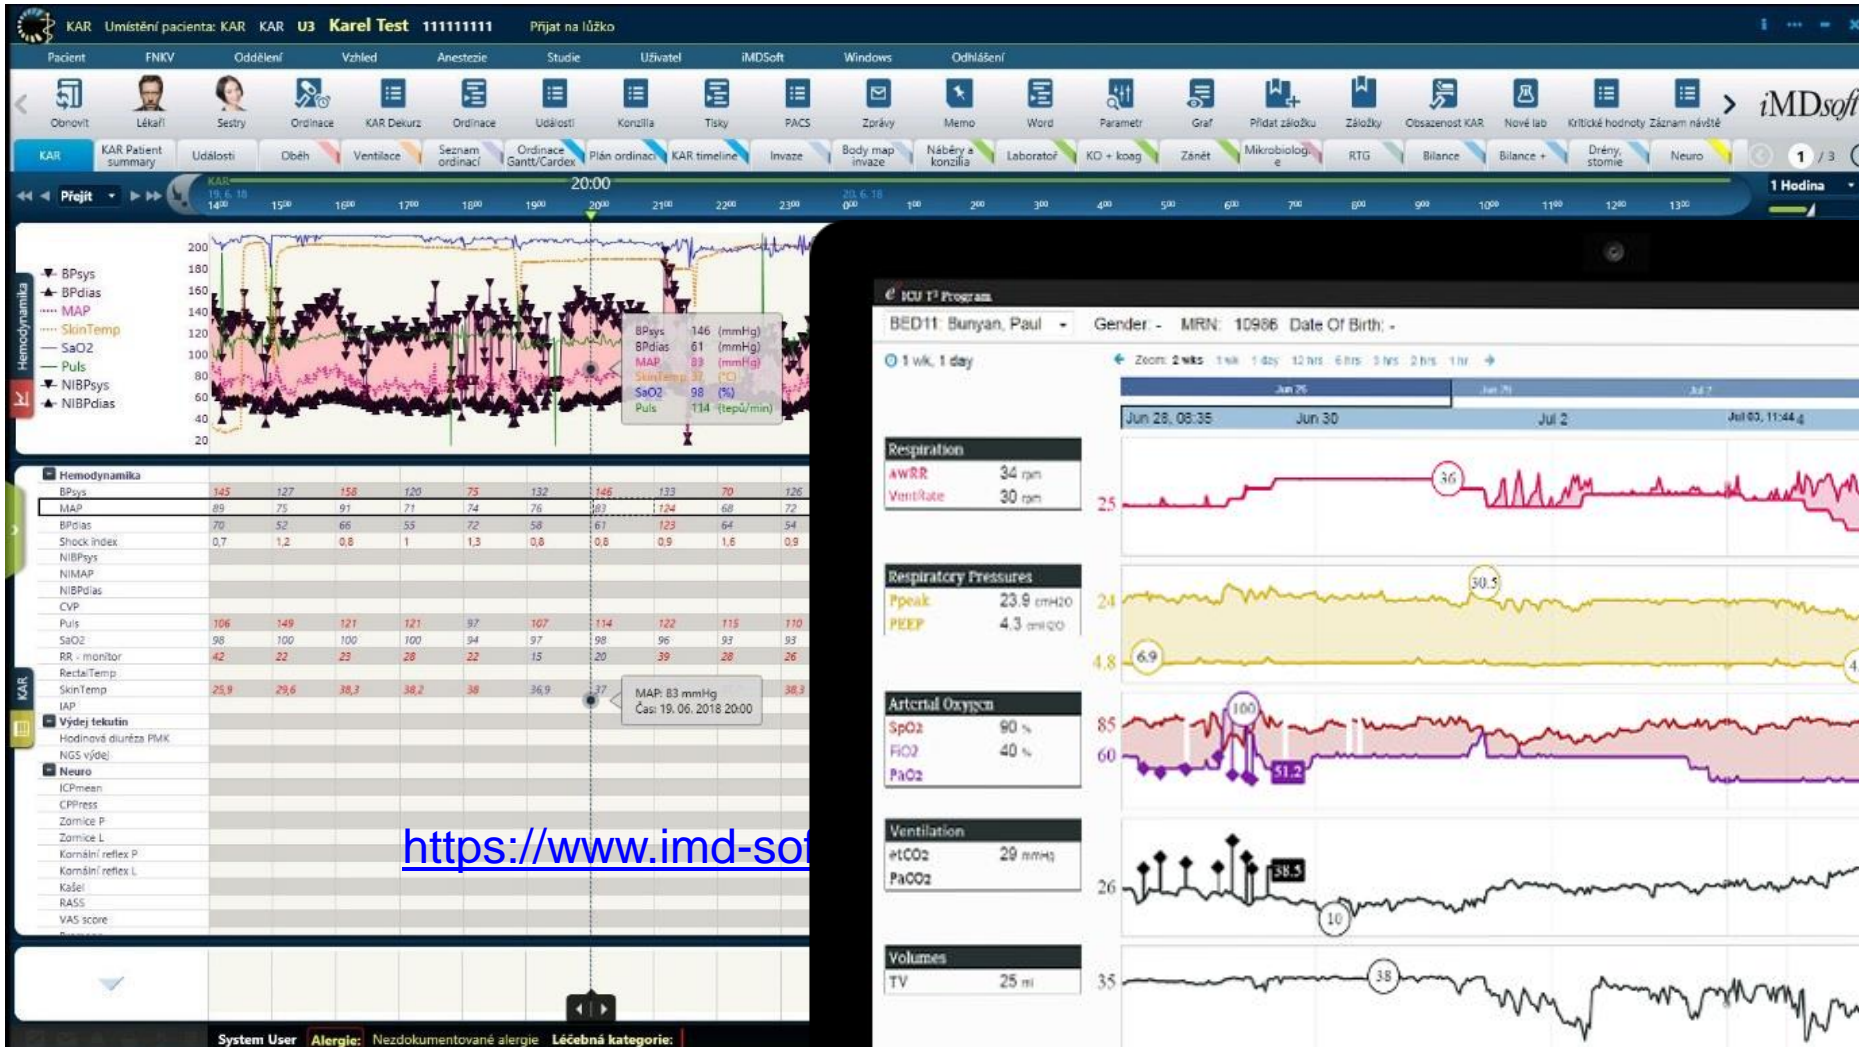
KAR Umístění pacienta: KAR KAR U3 Karel Test 111111111 Přijat na lůžko

Pacient FNKV Oddělení Vzhled Anestezie Studie Uživatel iMDSoft Windows Odhlášení

Obnovit Lékaři Sestry Ordinace KAR Dekurz Ordinace Události Konzilia Tisky PACS Zprávy Memo Word Parametr Graf Přidat záložku Záložky Obsazenost KAR Nové lab Kritické hodnoty Záznam návště iMDsoft

KAR KAR Patient summary Události Oběh Ventilace Seznam ordinací Ordinace Gantt/Cardex Plán ordinací KAR timeline Invaze Body map invaze Náběry a konzilia Laboratoř KO + koag Zánět Mikrobiologie RTG Bilance Bilance + Drény, stomie Neuro 1 / 3

Přejít 20:00 1 Hodina

KAR 19. 6. 18 14⁰⁰ 15⁰⁰ 16⁰⁰ 17⁰⁰ 18⁰⁰ 19⁰⁰ 20⁰⁰ 21⁰⁰ 22⁰⁰ 23⁰⁰ 20. 6. 18 0⁰⁰ 1⁰⁰ 2⁰⁰ 3⁰⁰ 4⁰⁰ 5⁰⁰ 6⁰⁰ 7⁰⁰ 8⁰⁰ 9⁰⁰ 10⁰⁰ 11⁰⁰ 12⁰⁰ 13⁰⁰

Hemodynamika
BPsys
BPdias
MAP
SkinTemp
SaO2
Puls
NIBPsys
NIBPdias

200 180 160 140 120 100 80 60 40 20

BPsys 146 (mmHg)
BPdias 61 (mmHg)
MAP 83 (mmHg)
SkinTemp 37 (°C)
SaO2 98 (%)
Puls 114 (tepů/min)

Hemodynamika
| | | | | | | | | | | |
|---|---|---|---|---|---|---|---|---|---|---|
| BPsys | 145 | 127 | 158 | 120 | 75 | 132 | 146 | 133 | 70 | 126 |
| MAP | 89 | 75 | 91 | 71 | 74 | 76 | 83 | 124 | 68 | 72 |
| BPdias | 70 | 52 | 66 | 55 | 72 | 58 | 61 | 123 | 64 | 54 |
| Shock Index | 0,7 | 1,2 | 0,8 | 1 | 1,3 | 0,8 | 0,8 | 0,9 | 1,6 | 0,9 |
| NIBPsys | | | | | | | | | | |
| NIMAP | | | | | | | | | | |
| NIBPdias | | | | | | | | | | |
| CVP | | | | | | | | | | |
| Puls | 106 | 149 | 121 | 121 | 97 | 107 | 114 | 122 | 115 | 110 |
| SaO2 | 98 | 100 | 100 | 100 | 94 | 97 | 98 | 96 | 93 | 93 |
| RR - monitor | 42 | 22 | 23 | 28 | 22 | 15 | 20 | 39 | 28 | 26 |
| RectalTemp | | | | | | | | | | |
| SkinTemp | 25,9 | 29,6 | 38,3 | 38,2 | 38 | 36,9 | 37 | | | 38,3 |
| IAP | | | | | | | | | | |

MAP: 83 mmHg
Čas: 19. 06. 2018 20:00

Výdej tekutin
Hodinová diuréza PMK
NGS výdej
Neuro
ICPmean
CPPress
Zornice P
Zornice L
Korneální reflex P
Korneální reflex L
Kašel
RASS
VAS score

https://www.imd-sof

System User Alergie: Nezdokumentované alergie Léčebná kategorie:

ICU T³ Program
BED11 Bunyan, Paul Gender: - MRN: 10986 Date Of Birth: -
1 wk, 1 day Zoom: 2 wks 1 wk 1 day 12 hrs 6 hrs 3 hrs 2 hrs 1 hr
Jun 25 Jun 29 Jul 2
Jun 28, 08:35 Jun 30 Jul 2 Jul 03, 11:44

Respiration
AWRR 34 rpm
Ventrate 30 rpm
25 36

Respiratory Pressures
Ppeak 23.9 cmH2O
PEEP 4.3 cmH2O
24 30.5 4.8 6.9

Arterial Oxygen
SpO2 90 %
FiO2 40 %
PaO2
85 60 100 51.2

Ventilation
etCO2 29 mmHg
PaCO2
26 38.5 10

Volumes
TV 25 ml
35 38